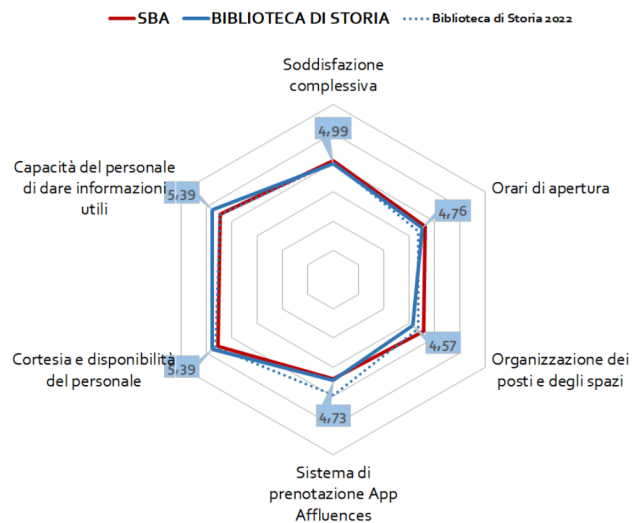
SBA BIBLIOTECA DI STORIA Biblioteca di Storia 2022

Soddisfazione complessiva

4,99

Orari di apertura

4,76

Organizzazione dei posti e degli spazi

4,57

Sistema di prenotazione App Affluences

4,73

Cortesia e disponibilità del personale

5,39

Capacità del personale di dare informazioni utili

5,39